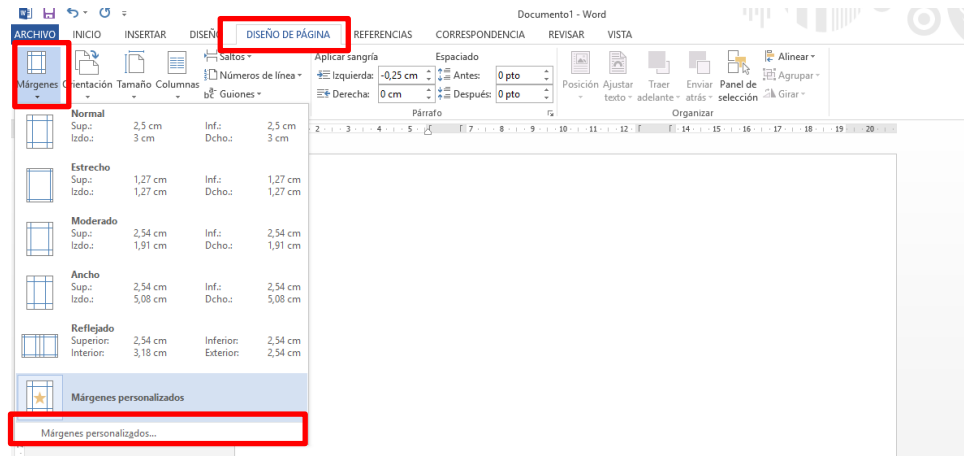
Documento1 - Word

ARCHIVO INICIO INSERTAR DISEÑO DISEÑO DE PÁGINA REFERENCIAS CORRESPONDENCIA REVISAR VISTA

Márgenes Orientación Tamaño Columnas
Saltos
Números de línea
Guiones

Aplicar sangría
Izquierda: -0,25 cm
Derecha: 0 cm

Espaciado
Antes: 0 pto
Después: 0 pto

Párrafo

Posición Ajustar texto Traer adelante Enviar atrás Panel de selección
Alinear
Agrupar
Girar
Organizar

Normal
Sup.: 2,5 cm Inf.: 2,5 cm
Izdo.: 3 cm Dcho.: 3 cm

Estrecho
Sup.: 1,27 cm Inf.: 1,27 cm
Izdo.: 1,27 cm Dcho.: 1,27 cm

Moderado
Sup.: 2,54 cm Inf.: 2,54 cm
Izdo.: 1,91 cm Dcho.: 1,91 cm

Ancho
Sup.: 2,54 cm Inf.: 2,54 cm
Izdo.: 5,08 cm Dcho.: 5,08 cm

Reflejado
Superior: 2,54 cm Inferior: 2,54 cm
Interior: 3,18 cm Exterior: 2,54 cm

Márgenes personalizados

Márgenes personalizados...

2 · 1 · 3 · 1 · 4 · 1 · 5 · 1 · 6 · 1 · 7 · 1 · 8 · 1 · 9 · 1 · 10 · 1 · 11 · 1 · 12 · 1 · 13 · 1 · 14 · 1 · 15 · 1 · 16 · 1 · 17 · 1 · 18 · 1 · 19 · 1 · 20